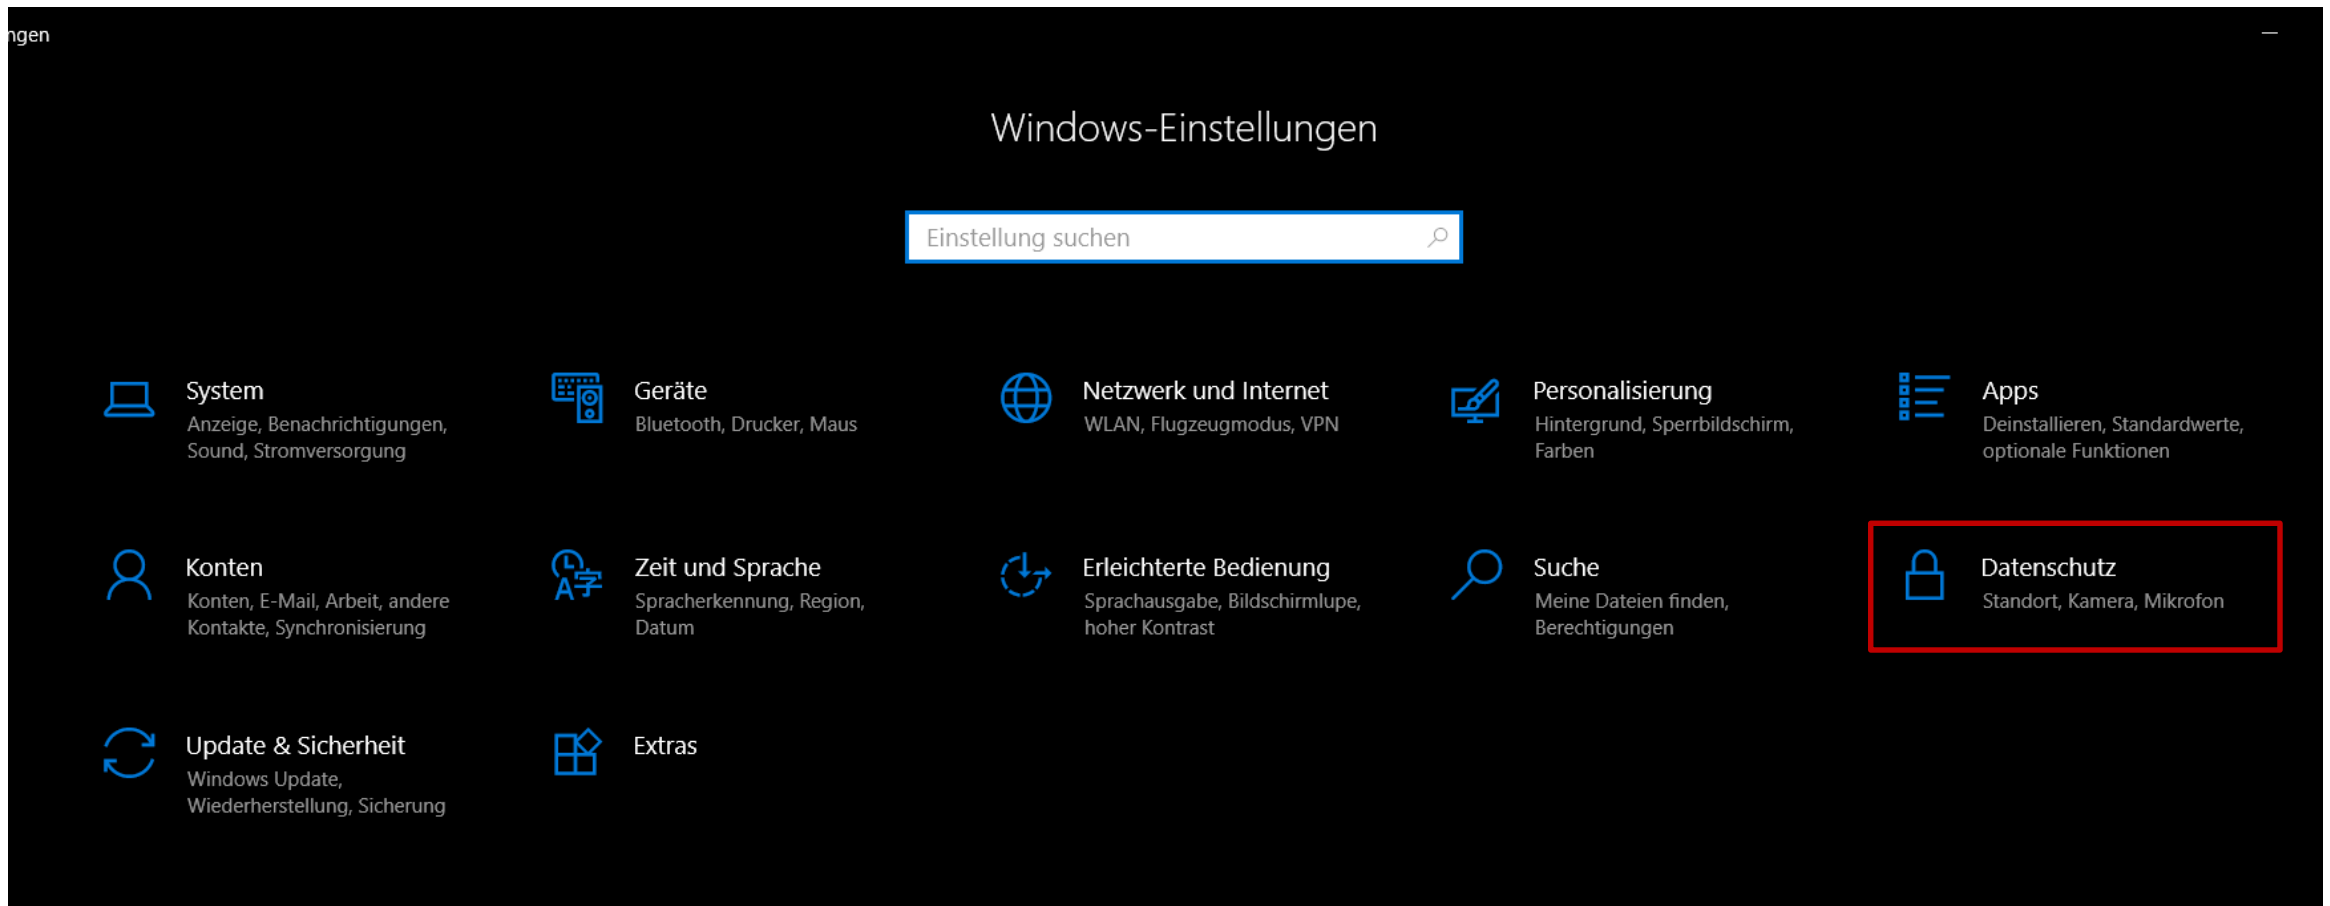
ngen

Windows-Einstellungen

Einstellung suchen

System
Anzeige, Benachrichtigungen, Sound, Stromversorgung

Geräte
Bluetooth, Drucker, Maus

Netzwerk und Internet
WLAN, Flugzeugmodus, VPN

Personalisierung
Hintergrund, Sperrbildschirm, Farben

Apps
Deinstallieren, Standardwerte, optionale Funktionen

Konten
Konten, E-Mail, Arbeit, andere Kontakte, Synchronisierung

Zeit und Sprache
Spracherkennung, Region, Datum

Erleichterte Bedienung
Sprachausgabe, Bildschirmlupe, hoher Kontrast

Suche
Meine Dateien finden, Berechtigungen

Datenschutz
Standort, Kamera, Mikrofon

Update & Sicherheit
Windows Update, Wiederherstellung, Sicherung

Extras